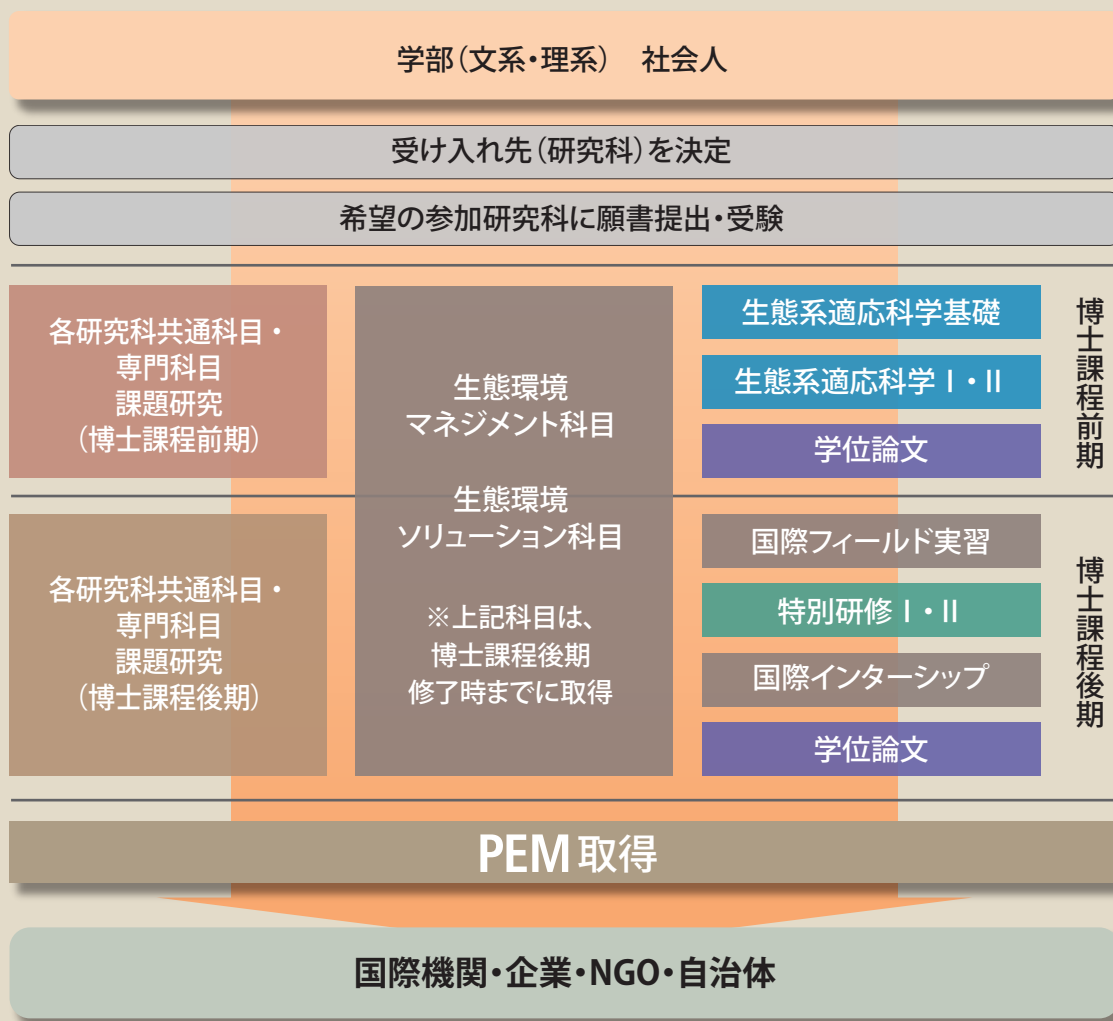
学部（文系・理系）　社会人

受け入れ先（研究科）を決定

希望の参加研究科に願書提出・受験

各研究科共通科目・
専門科目
課題研究
（博士課程前期）

生態環境
マネジメント科目

生態環境
ソリューション科目

※上記科目は、
博士課程後期
修了時までに取得

生態系適応科学基礎

生態系適応科学 I・II

学位論文

博士課程前期

各研究科共通科目・
専門科目
課題研究
（博士課程後期）

国際フィールド実習

特別研修 I・II

国際インターシップ

学位論文

博士課程後期

PEM 取得

国際機関・企業・NGO・自治体